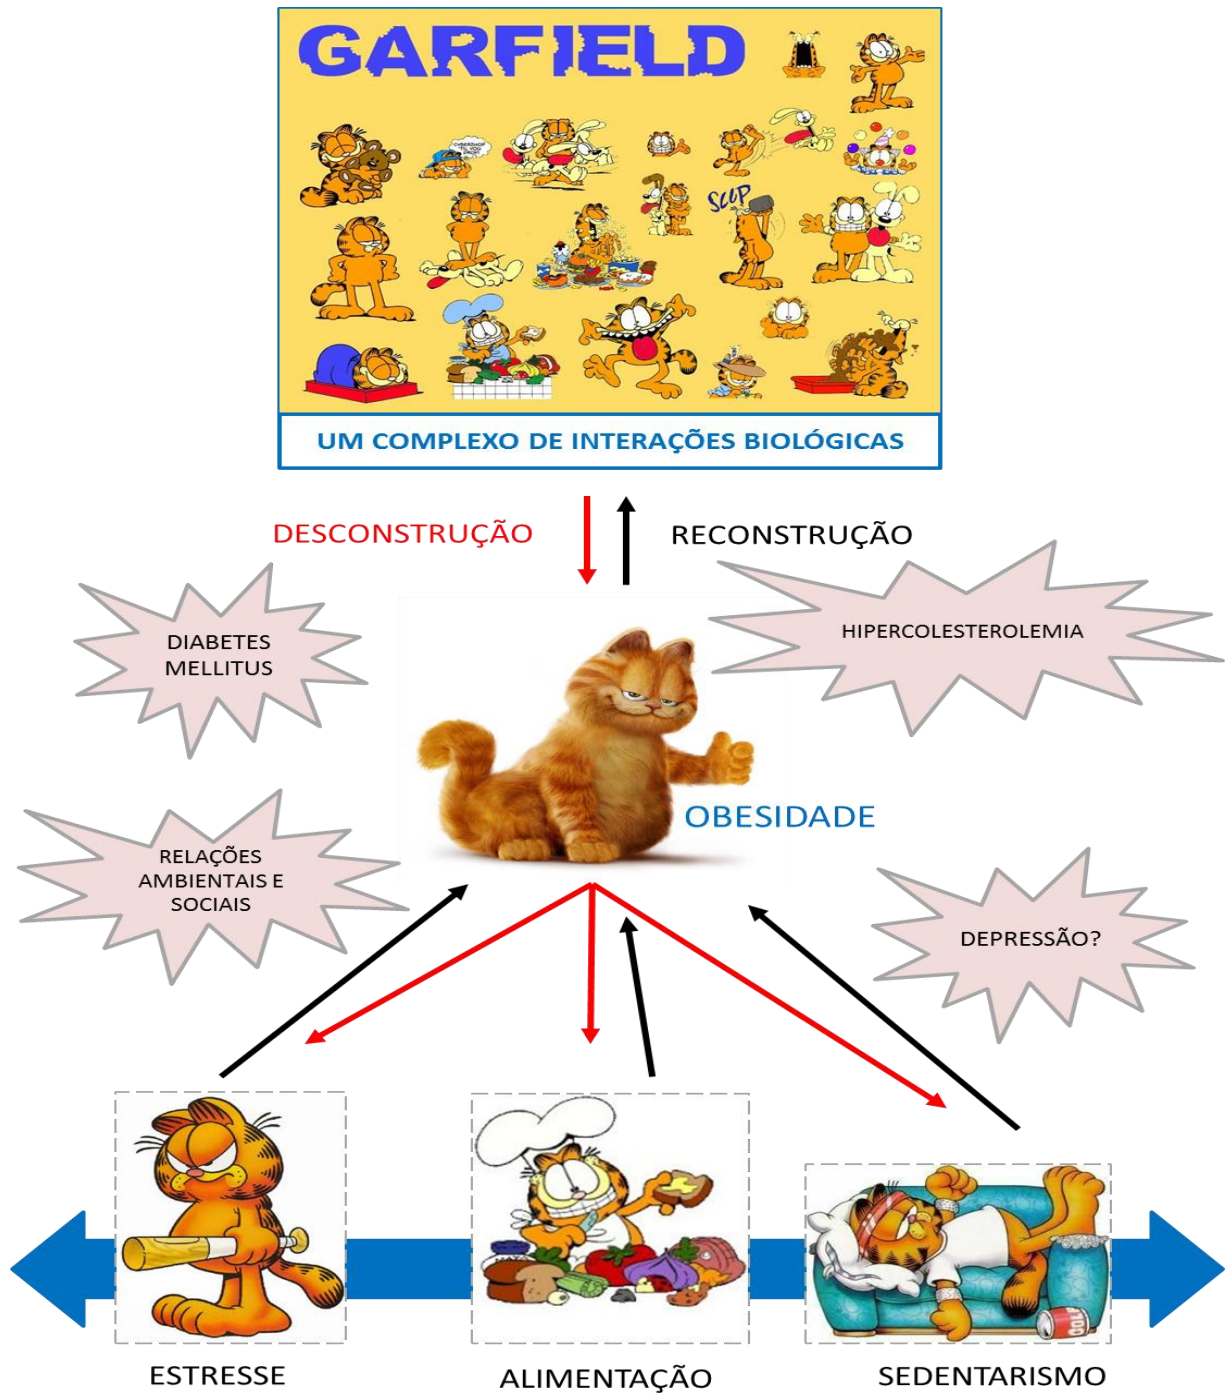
GARFIELD

SCUP

UM COMPLEXO DE INTERAÇÕES BIOLÓGICAS

DESCONSTRUÇÃO

RECONSTRUÇÃO

DIABETES MELLITUS

HIPERCOLESTEROLEMIA

OBESIDADE

RELAÇÕES AMBIENTAIS E SOCIAIS

DEPRESSÃO?

ESTRESSE

ALIMENTAÇÃO

SEDENTARISMO